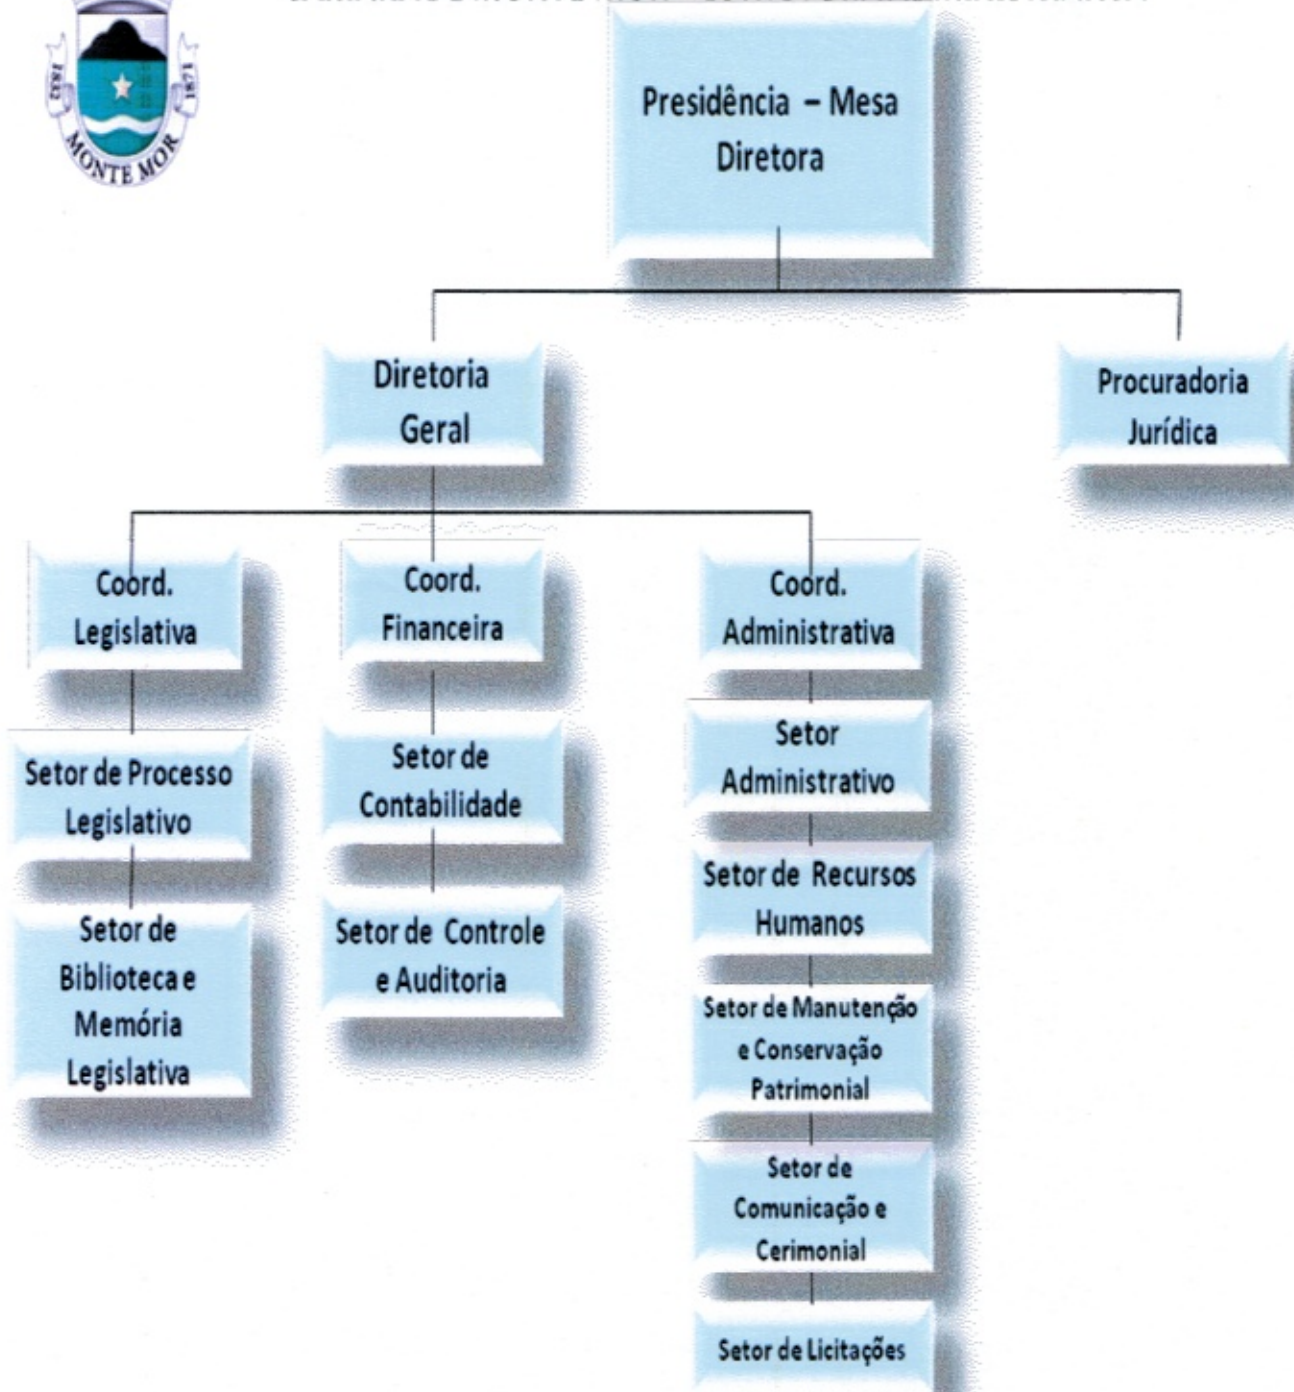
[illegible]

1832 1871 MONTE MOR

Presidência – Mesa Diretora

Diretoria Geral

Procuradoria Jurídica

Coord. Legislativa

Coord. Financeira

Coord. Administrativa

Setor de Processo Legislativo

Setor de Biblioteca e Memória Legislativa

Setor de Contabilidade

Setor de Controle e Auditoria

Setor Administrativo

Setor de Recursos Humanos

Setor de Manutenção e Conservação Patrimonial

Setor de Comunicação e Cerimonial

Setor de Licitações